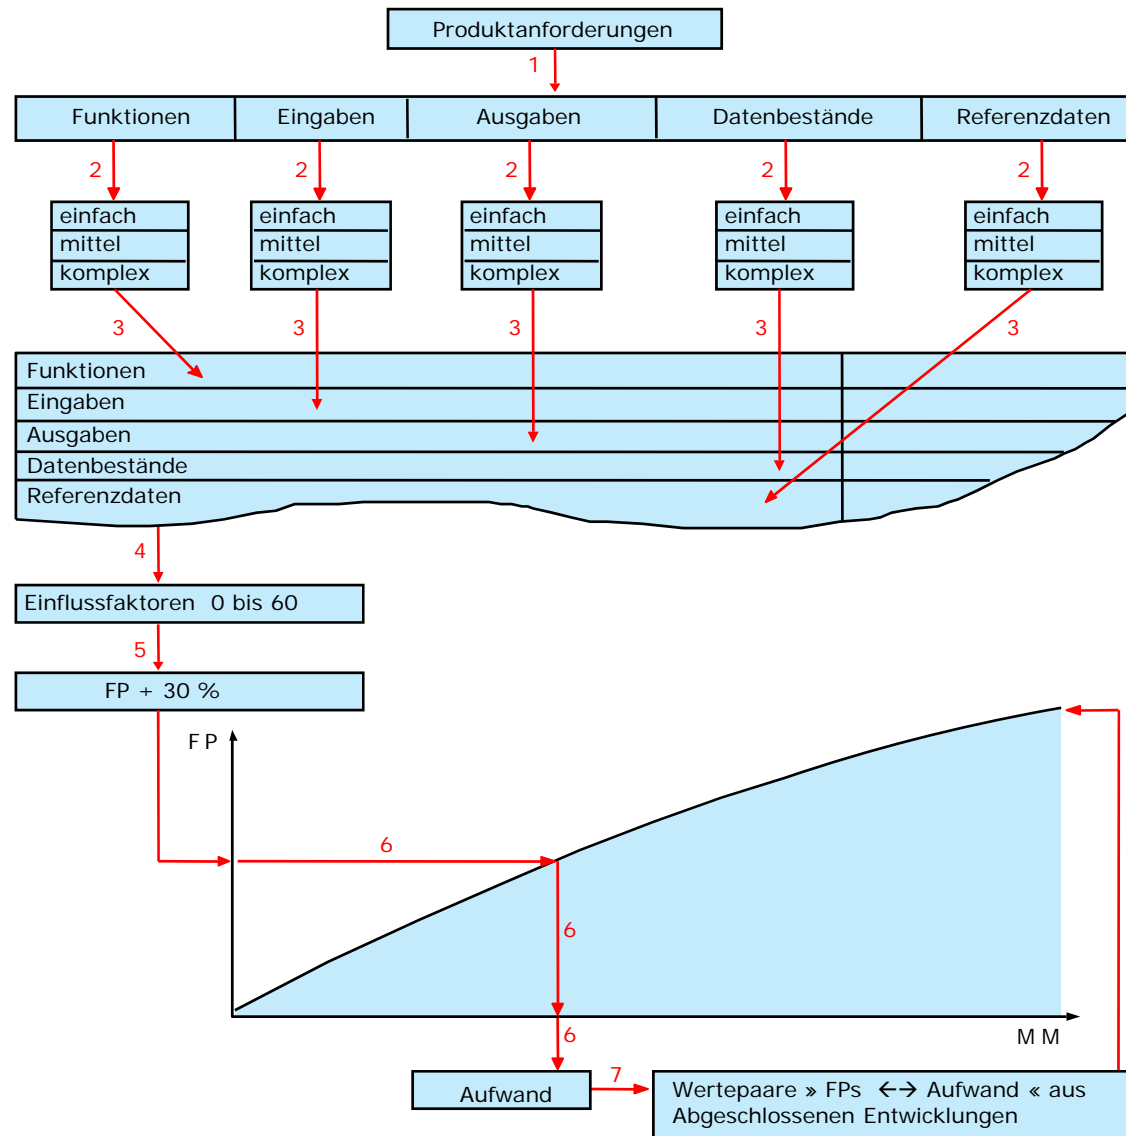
Produktanforderungen

1

Funktionen | Eingaben | Ausgaben | Datenbestände | Referenzdaten

2 2 2 2 2

einfach
mittel
komplex

einfach
mittel
komplex

einfach
mittel
komplex

einfach
mittel
komplex

einfach
mittel
komplex

3 3 3 3 3

Funktionen
Eingaben
Ausgaben
Datenbestände
Referenzdaten

4

Einflussfaktoren 0 bis 60

5

FP + 30 %

F P

6

6

6

M M

Aufwand

7

Wertepaare » FPs ←→ Aufwand « aus Abgeschlossenen Entwicklungen